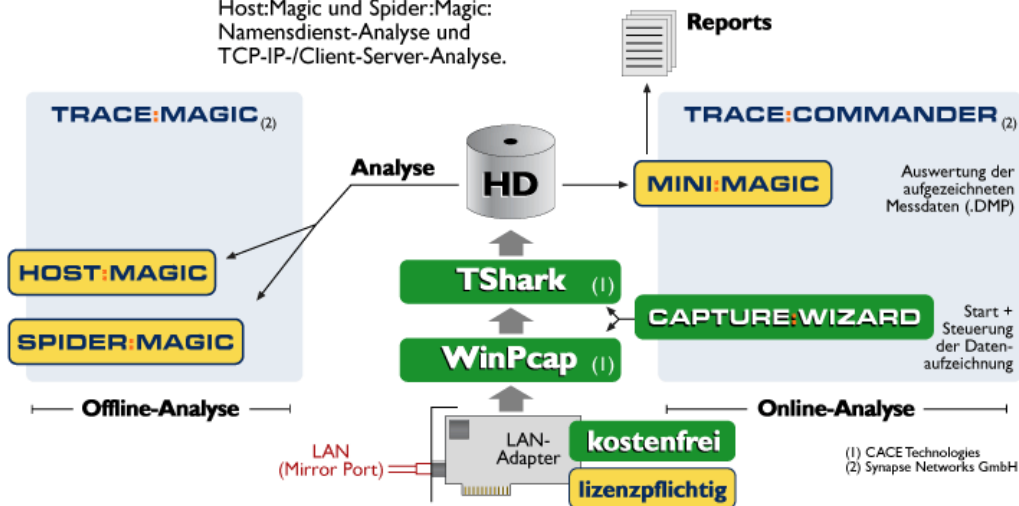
Host:Magic und Spider:Magic: Namensdienst-Analyse und TCP-IP-/Client-Server-Analyse.

Reports

TRACE:MAGIC (2)

TRACE:COMMANDER (2)

Analyse

HD

MINI:MAGIC

Auswertung der aufgezeichneten Messdaten (.DMP)

HOST:MAGIC

SPIDER:MAGIC

TShark (1)

CAPTURE:WIZARD

Start + Steuerung der Datenaufzeichnung

WinPcap (1)

Offline-Analyse

Online-Analyse

LAN (Mirror Port)

LAN-Adapter

kostenfrei

lizenzpflichtig

(1) CACE Technologies
(2) Synapse Networks GmbH